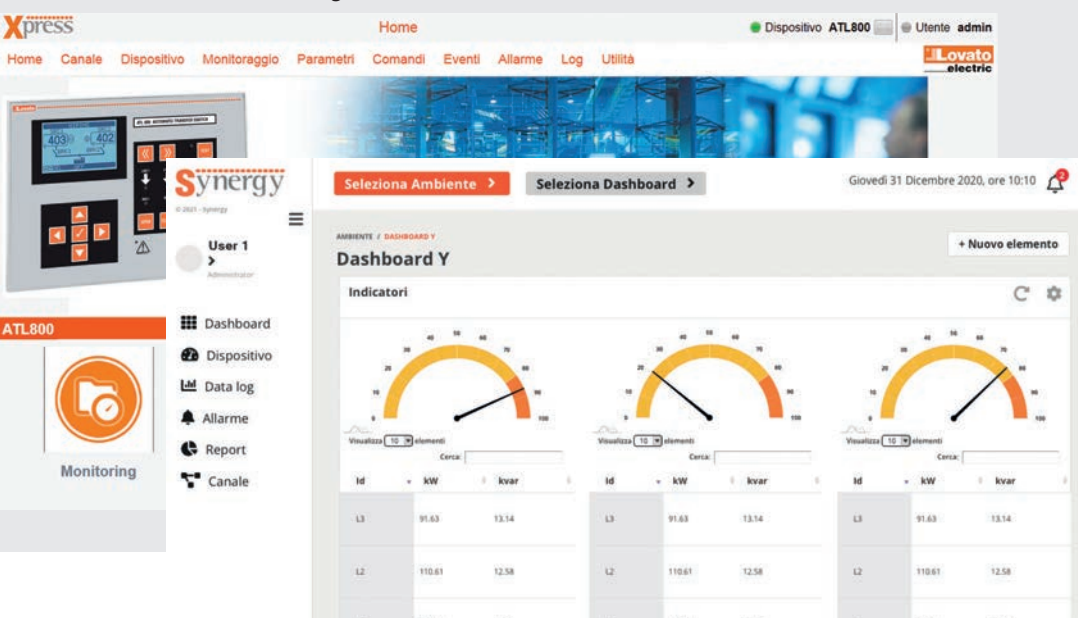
Xpress

Home

Dispositivo ATL800 Utente admin

Home Canale Dispositivo Monitoraggio Parametri Comandi Eventi Allarme Log Utilità

Lovato electric

403 402

ATL800

Monitoring

Synergy

© 2021 - Synergy

User 1 >

Administrator

Dashboard

Dispositivo

Data log

Allarme

Report

Canale

Seleziona Ambiente >

Seleziona Dashboard >

Giovedì 31 Dicembre 2020, ore 10:10

2

AMBIENTE / DASHBOARD Y

Dashboard Y

+ Nuovo elemento

Indicatori

| Id | kW | kvar |
|---|---|---|
| L3 | 91.63 | 13.14 |
| L2 | 110.61 | 12.58 |

| Id | kW | kvar |
|---|---|---|
| L3 | 91.63 | 13.14 |
| L2 | 110.61 | 12.58 |

| Id | kW | kvar |
|---|---|---|
| L3 | 91.63 | 13.14 |
| L2 | 110.61 | 12.58 |

Visualizza 10 elementi

Cerca:

Visualizza 10 elementi

Cerca:

Visualizza 10 elementi

Cerca: